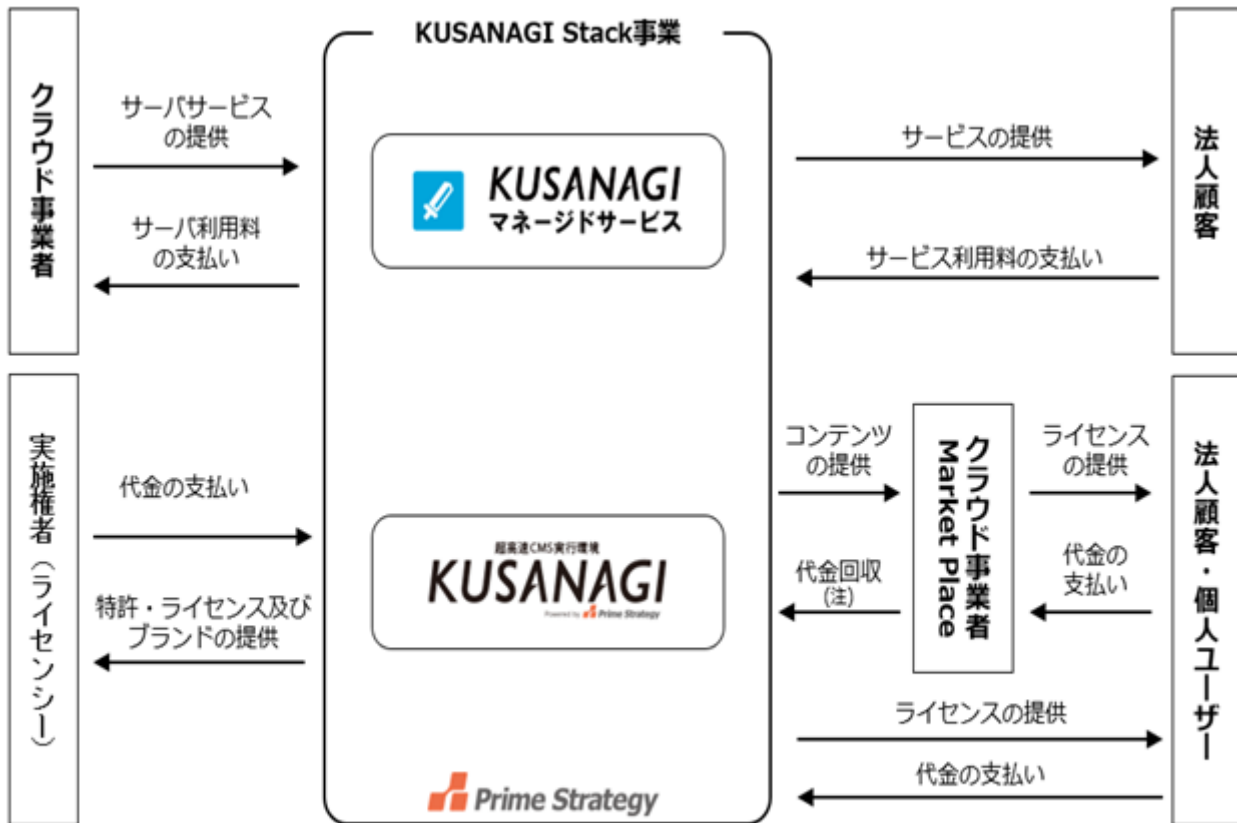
KUSANAGI Stack事業

クラウド事業者

サーバサービスの提供

サーバ利用料の支払い

KUSANAGI
マネージドサービス

サービスの提供

サービス利用料の支払い

法人顧客

実施権者（ライセンシー）

代金の支払い

特許・ライセンス及びブランドの提供

超高速CMS実行環境
KUSANAGI
Powered by Prime Strategy

コンテンツの提供

代金回収(注)

クラウド事業者
Market Place

ライセンスの提供

代金の支払い

法人顧客・個人ユーザー

ライセンスの提供

代金の支払い

Prime Strategy